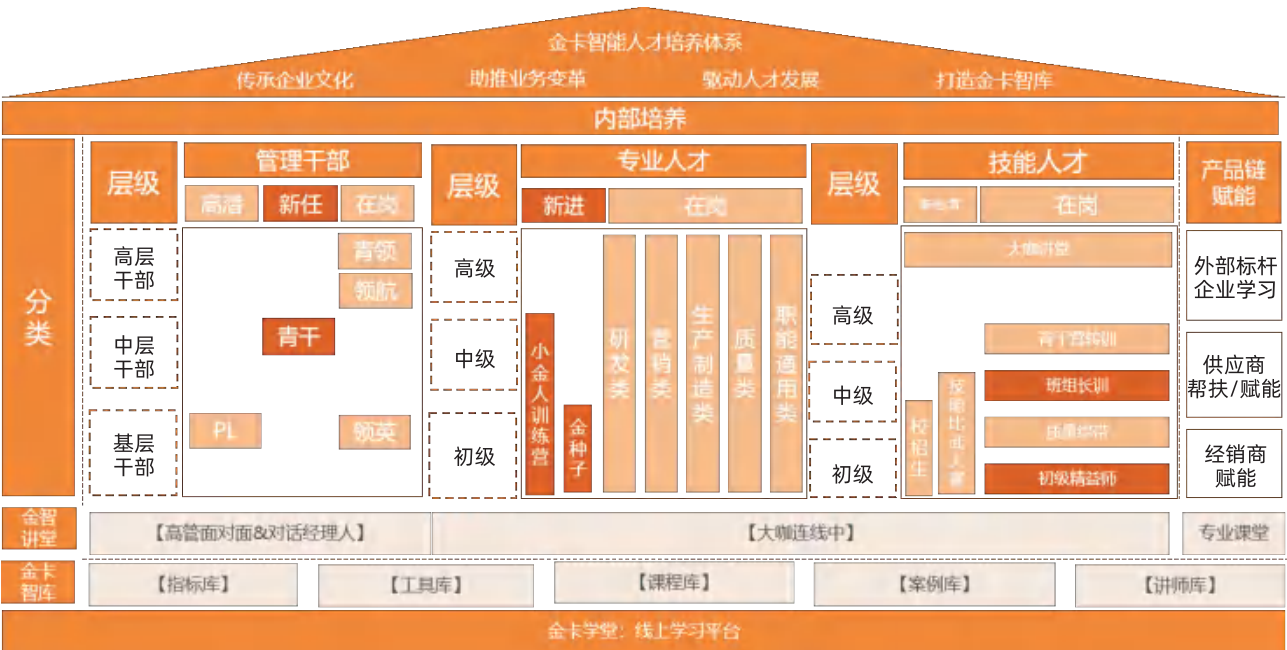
金卡智能人才培养体系

传承企业文化　助推业务变革　驱动人才发展　打造金卡智库

内部培养

分类

层级

管理干部

高潜　新任　在岗

高层干部

中层干部

基层干部

青领

领航

青干

PL

领英

层级

专业人才

新进　在岗

高级

中级

初级

小金人训练营

金种子

研发类

营销类

生产制造类

质量类

职能通用类

层级

技能人才

新电青　在岗

大咖讲堂

高级

中级

初级

青干营特训

班组长训

质量绿带

初级精益师

校招生

技能比武人才

产品链赋能

外部标杆企业学习

供应商帮扶/赋能

经销商赋能

金智讲堂

【高管面对面&对话经理人】

【大咖连线中】

专业课堂

金卡智库

【指标库】　【工具库】　【课程库】　【案例库】　【讲师库】

金卡学堂：线上学习平台